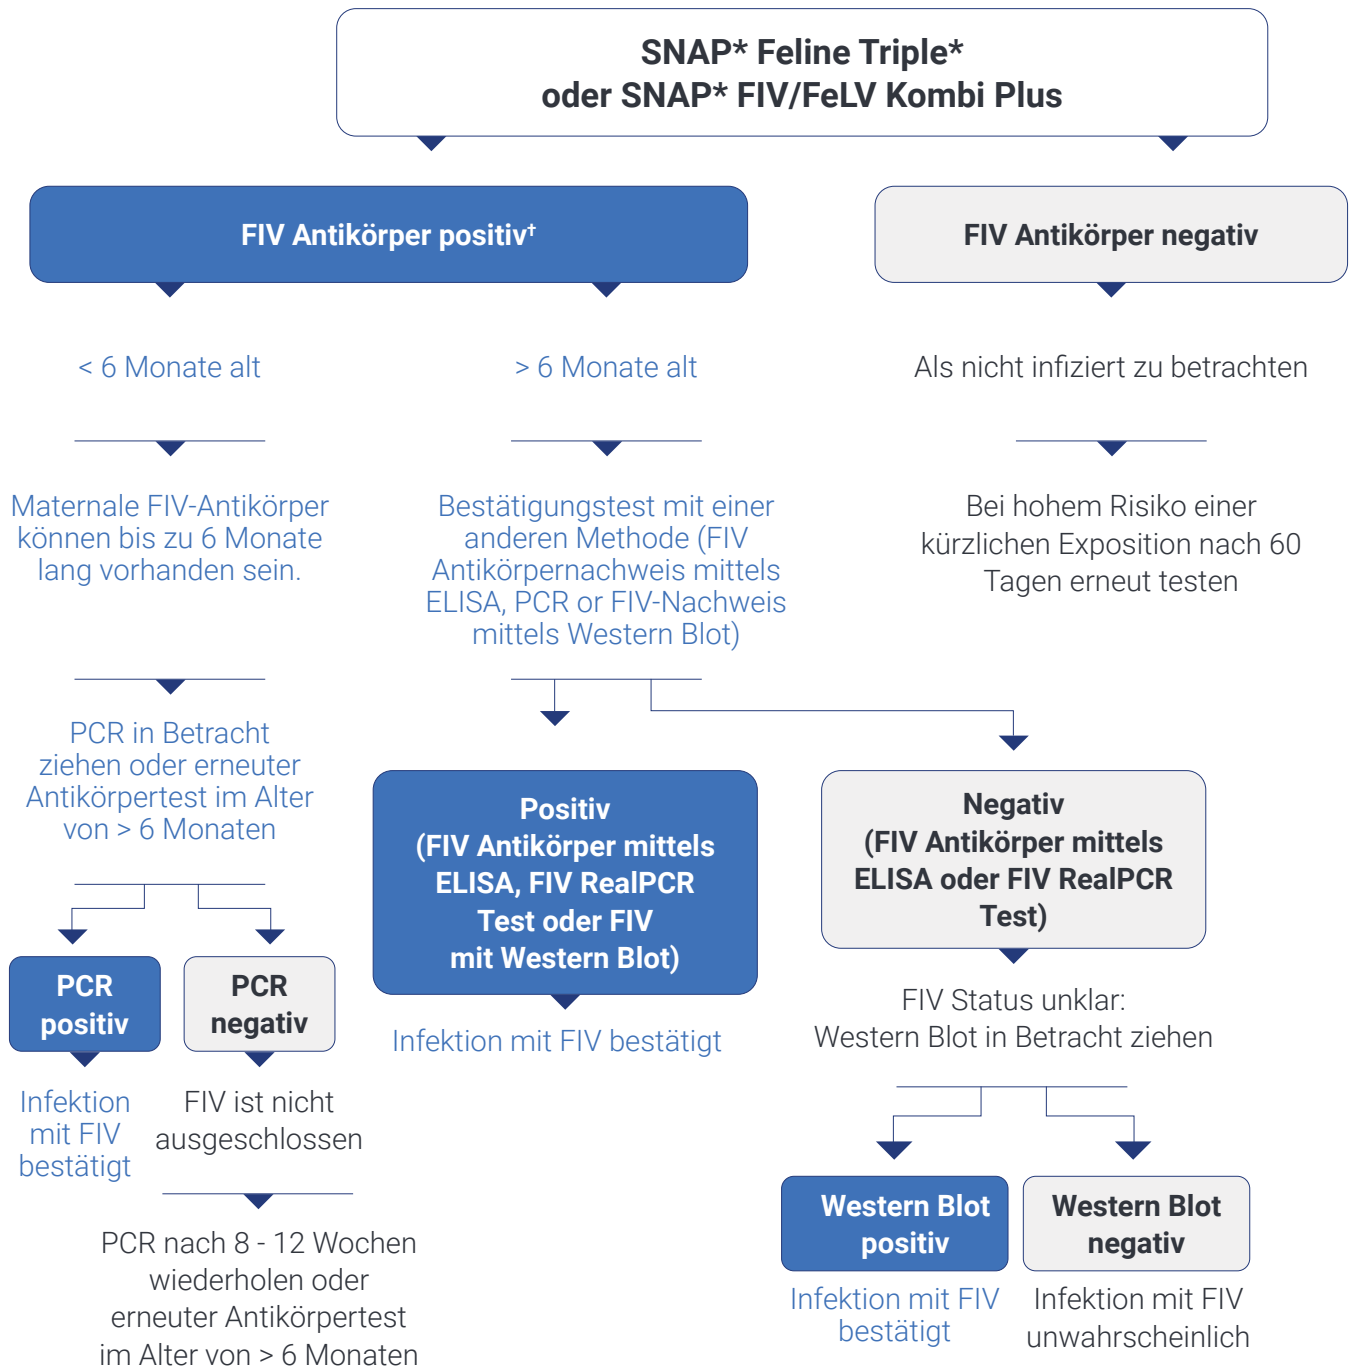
SNAP* Feline Triple*
oder SNAP* FIV/FeLV Kombi Plus

FIV Antikörper positiv†

FIV Antikörper negativ

< 6 Monate alt

> 6 Monate alt

Als nicht infiziert zu betrachten

Maternale FIV-Antikörper können bis zu 6 Monate lang vorhanden sein.

Bestätigungstest mit einer anderen Methode (FIV Antikörpernachweis mittels ELISA, PCR or FIV-Nachweis mittels Western Blot)

Bei hohem Risiko einer kürzlichen Exposition nach 60 Tagen erneut testen

PCR in Betracht ziehen oder erneuter Antikörpertest im Alter von > 6 Monaten

Positiv
(FIV Antikörper mittels ELISA, FIV RealPCR Test oder FIV mit Western Blot)

Negativ
(FIV Antikörper mittels ELISA oder FIV RealPCR Test)

PCR positiv

PCR negativ

Infektion mit FIV bestätigt

FIV Status unklar:
Western Blot in Betracht ziehen

Infektion mit FIV bestätigt

FIV ist nicht ausgeschlossen

PCR nach 8 - 12 Wochen wiederholen oder erneuter Antikörpertest im Alter von > 6 Monaten

Western Blot positiv

Western Blot negativ

Infektion mit FIV bestätigt

Infektion mit FIV unwahrscheinlich